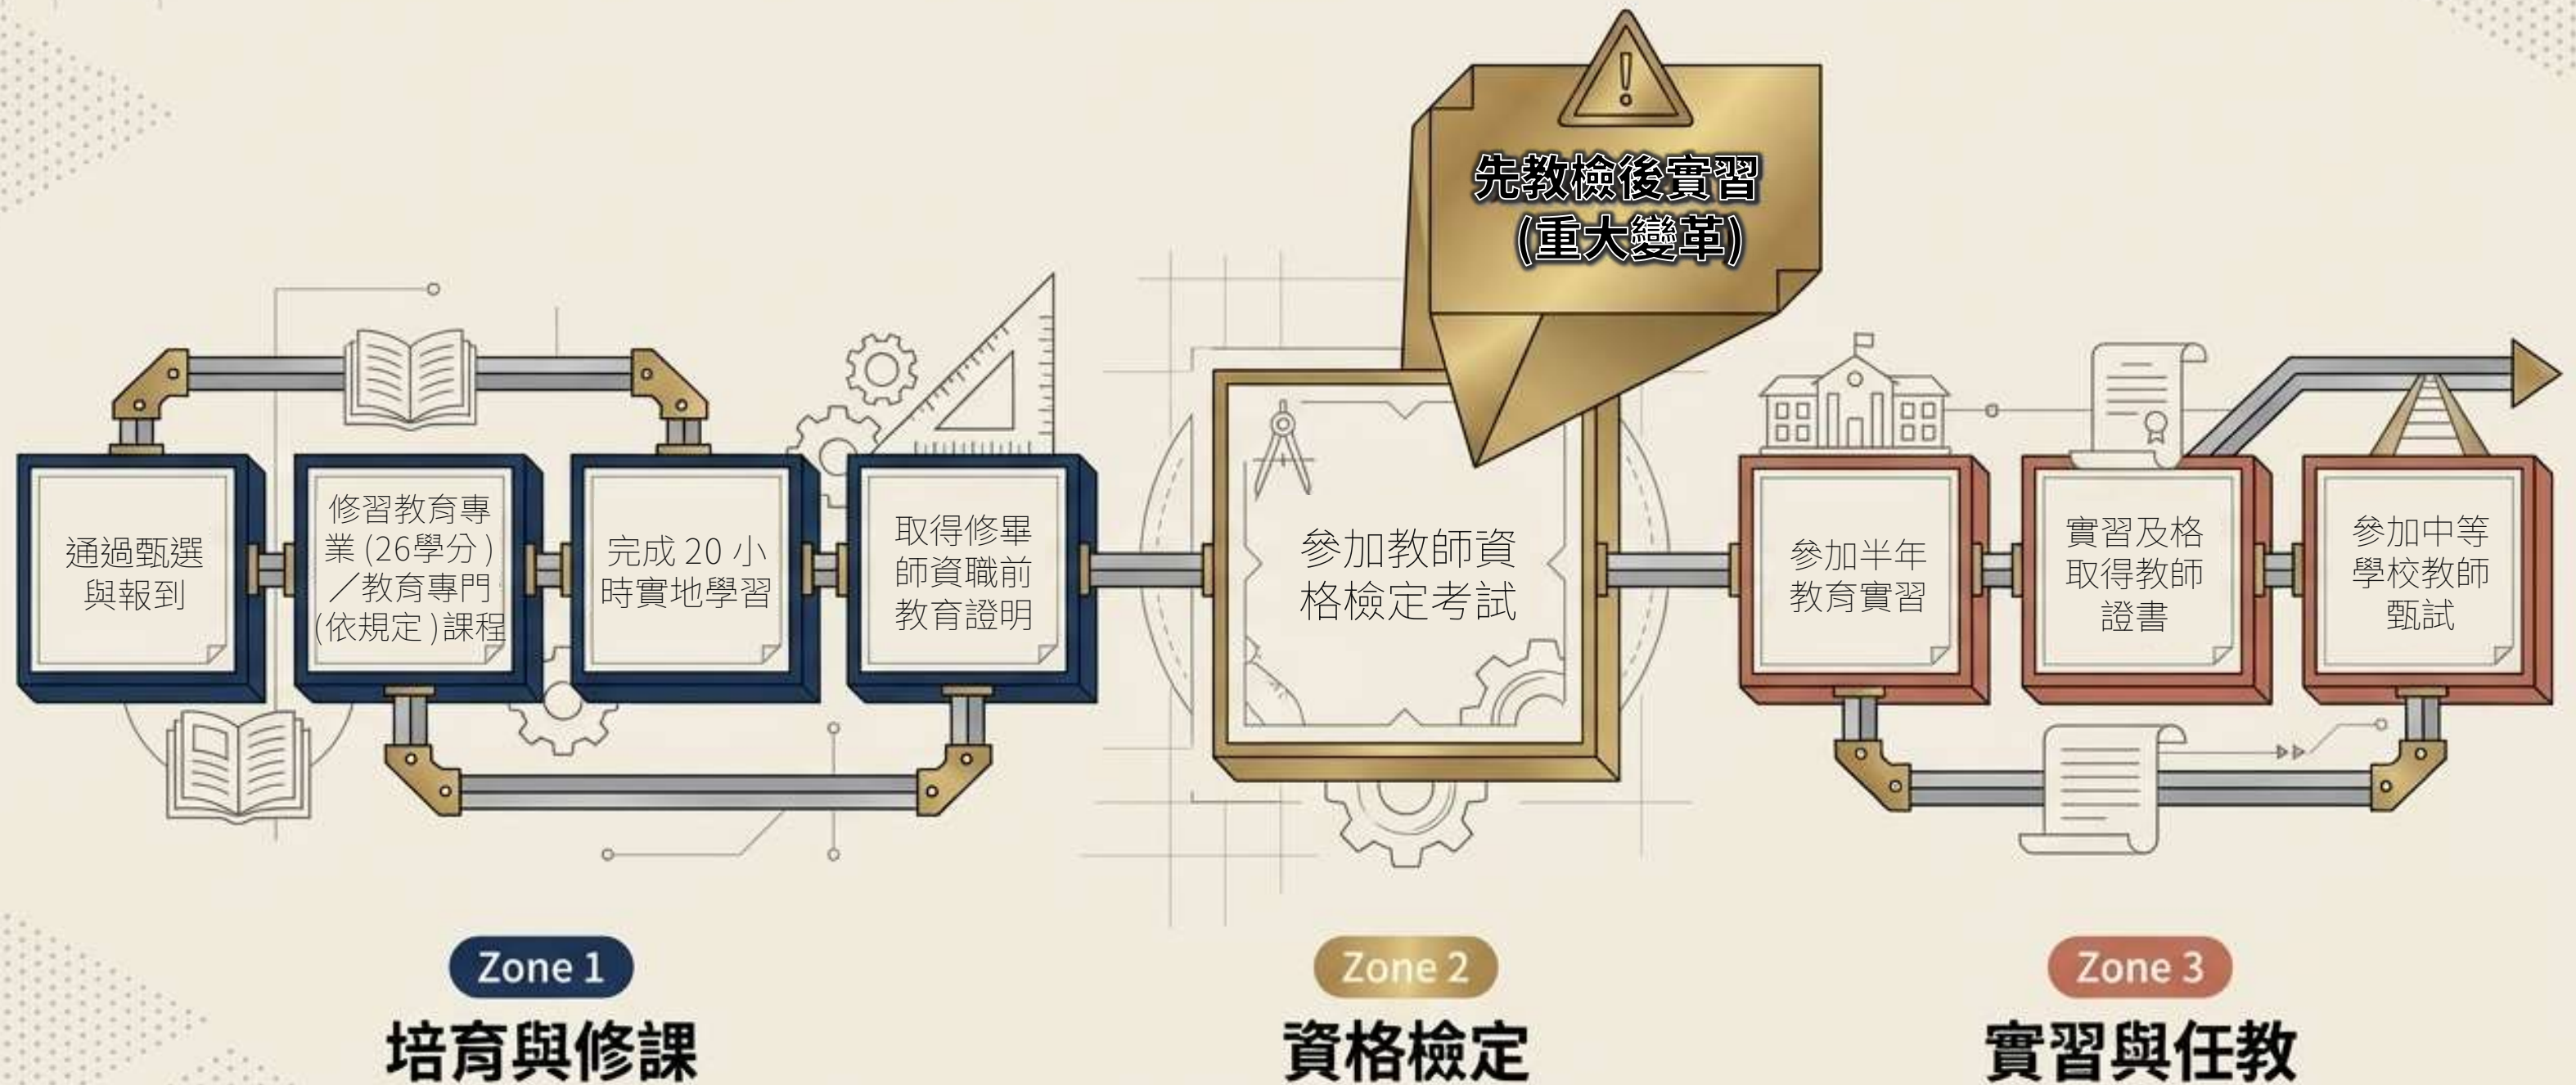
先教檢後實習
(重大變革)

通過甄選與報到

修習教育專業(26學分)/教育專門(依規定)課程

完成 20 小時實地學習

取得修畢師資職前教育證明

參加教師資格檢定考試

參加半年教育實習

實習及格取得教師證書

參加中等學校教師甄試

Zone 1
培育與修課

Zone 2
資格檢定

Zone 3
實習與任教